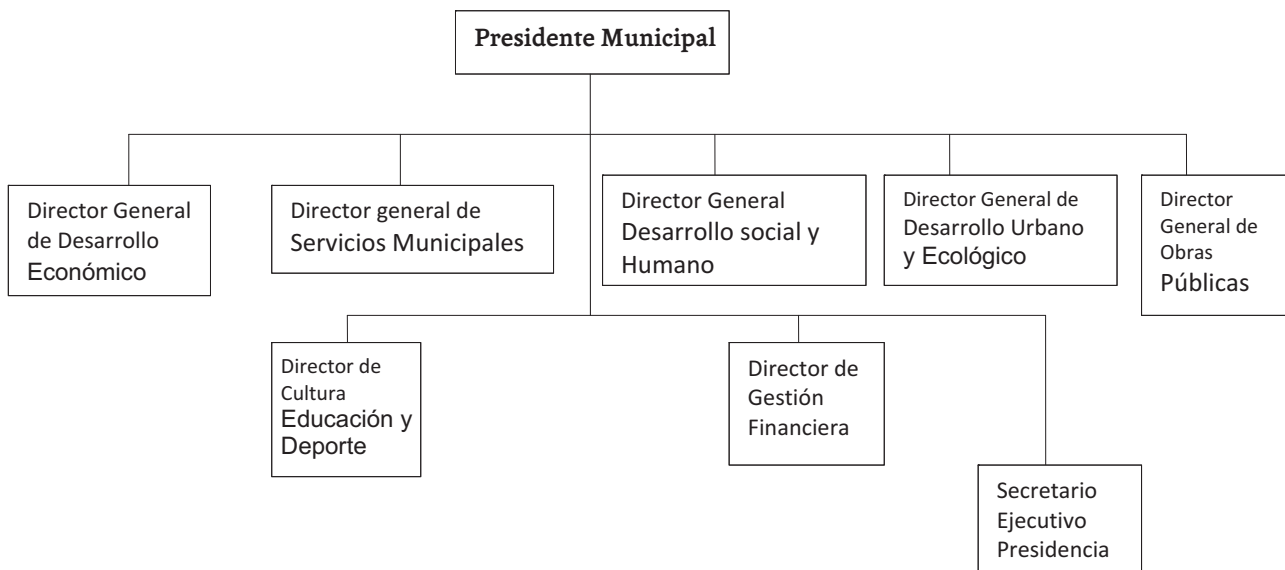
Presidente Municipal

Director General de Desarrollo Económico

Director general de Servicios Municipales

Director General Desarrollo social y Humano

Director General de Desarrollo Urbano y Ecológico

Director General de Obras Públicas

Director de Cultura Educación y Deporte

Director de Gestión Financiera

Secretario Ejecutivo Presidencia